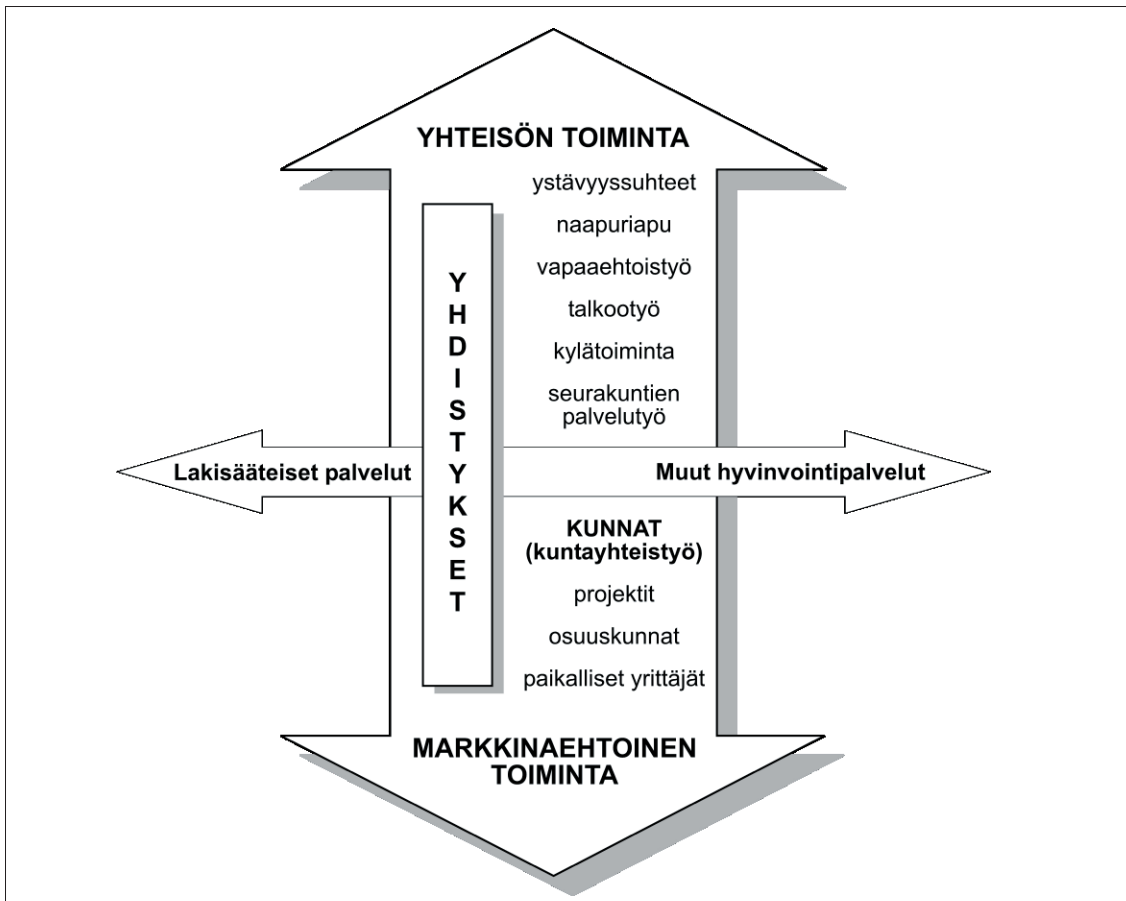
YHTEISÖN TOIMINTA

ystävyyssuhteet

naapuriapu

vapaaehtoistyö

talkootyö

kylätoiminta

seurakuntien palvelutyö

YHDISTYKSET

Lakisääteiset palvelut

Muut hyvinvointipalvelut

KUNNAT (kuntayhteistyö)

projektit

osuuskunnat

paikalliset yrittäjät

MARKKINAEHTOINEN TOIMINTA